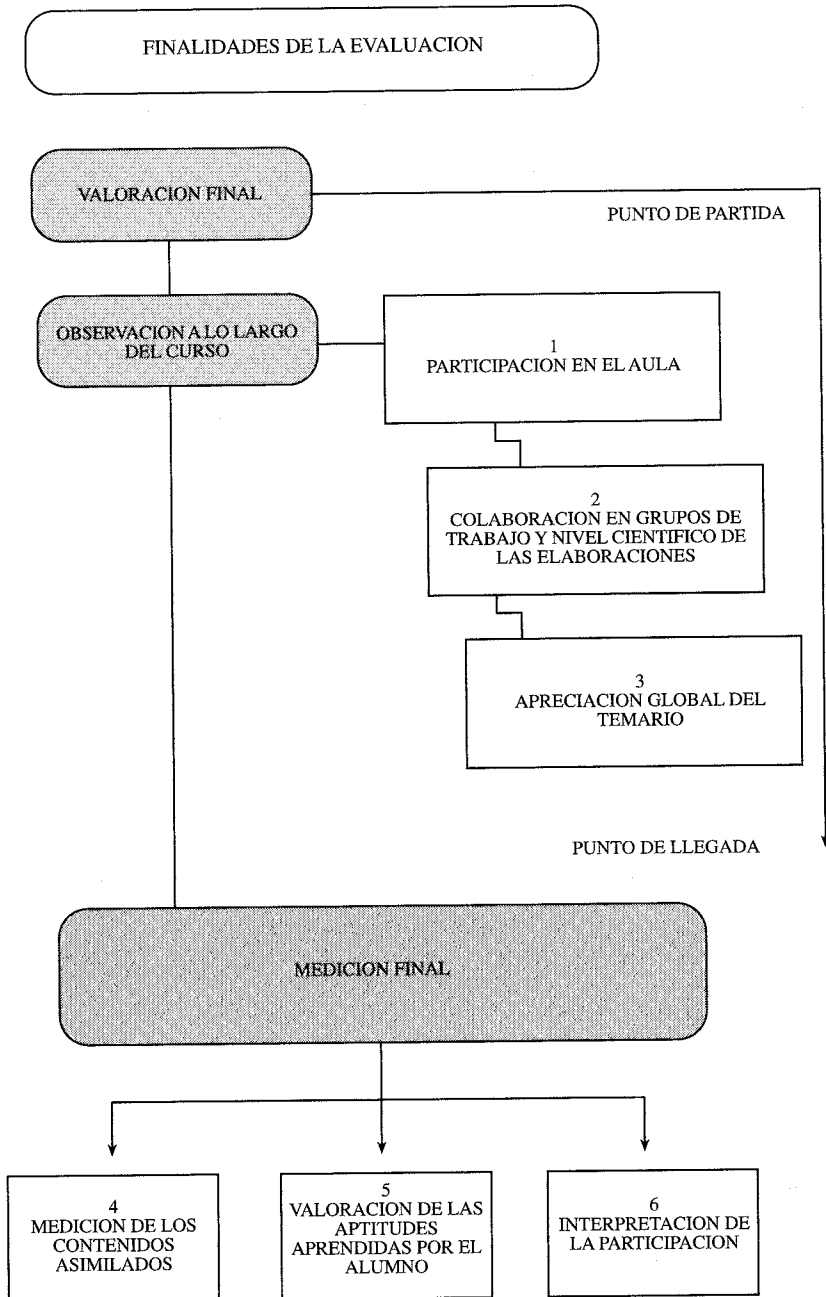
FINALIDADES DE LA EVALUACION

VALORACION FINAL

PUNTO DE PARTIDA

OBSERVACION A LO LARGO DEL CURSO

1
PARTICIPACION EN EL AULA

2
COLABORACION EN GRUPOS DE TRABAJO Y NIVEL CIENTIFICO DE LAS ELABORACIONES

3
APRECIACION GLOBAL DEL TEMARIO

PUNTO DE LLEGADA

MEDICION FINAL

4
MEDICION DE LOS CONTENIDOS ASIMILADOS

5
VALORACION DE LAS APTITUDES APRENDIDAS POR EL ALUMNO

6
INTERPRETACION DE LA PARTICIPACION